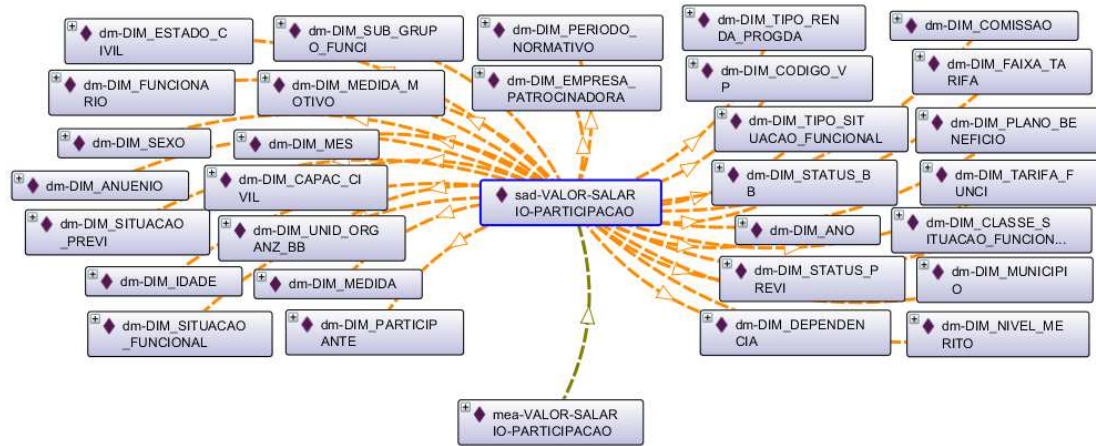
dm-DIM_ESTADO_CIVIL

dm-DIM_SUB_GRUPO_FUNCI

dm-DIM_PERIODO_NORMATIVO

dm-DIM_TIPO_RENDA_PROGDA

dm-DIM_COMISSAO

dm-DIM_FUNCIONARIO

dm-DIM_MEDIDA_MOTIVO

dm-DIM_EMPRESA_PATROCINADORA

dm-DIM_CODIGO_VP

dm-DIM_FAIXA_TARIFA

dm-DIM_SEXO

dm-DIM_MES

dm-DIM_TIPO_SITUACAO_FUNCIONAL

dm-DIM_PLANO_BENEFICIO

dm-DIM_ANUENIO

dm-DIM_CAPAC_CIVIL

sad-VALOR-SALARIO-PARTICIPACAO

dm-DIM_STATUS_BB

dm-DIM_TARIFA_FUNCI

dm-DIM_SITUACAO_PREVI

dm-DIM_UNID_ORGANZ_BB

dm-DIM_ANO

dm-DIM_CLASSE_SITUACAO_FUNCION...

dm-DIM_IDADE

dm-DIM_MEDIDA

dm-DIM_STATUS_PREVI

dm-DIM_MUNICIPIO

dm-DIM_SITUACAO_FUNCIONAL

dm-DIM_PARTICIPANTE

dm-DIM_DEPENDENCIA

dm-DIM_NIVEL_MERITO

mea-VALOR-SALARIO-PARTICIPACAO